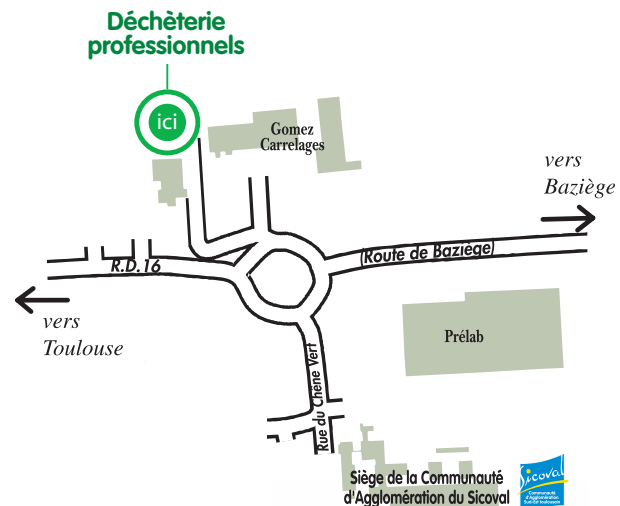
Déchèterie professionnels

ici

Gomez Carrelages

vers Baziège

R.D.16

(Route de Baziège)

vers Toulouse

Prélab

Rue du Chêne Vert

Siège de la Communauté d'Agglomération du Sicoval

Sicoval
Communauté d'Agglomération Sud-Est toulousain